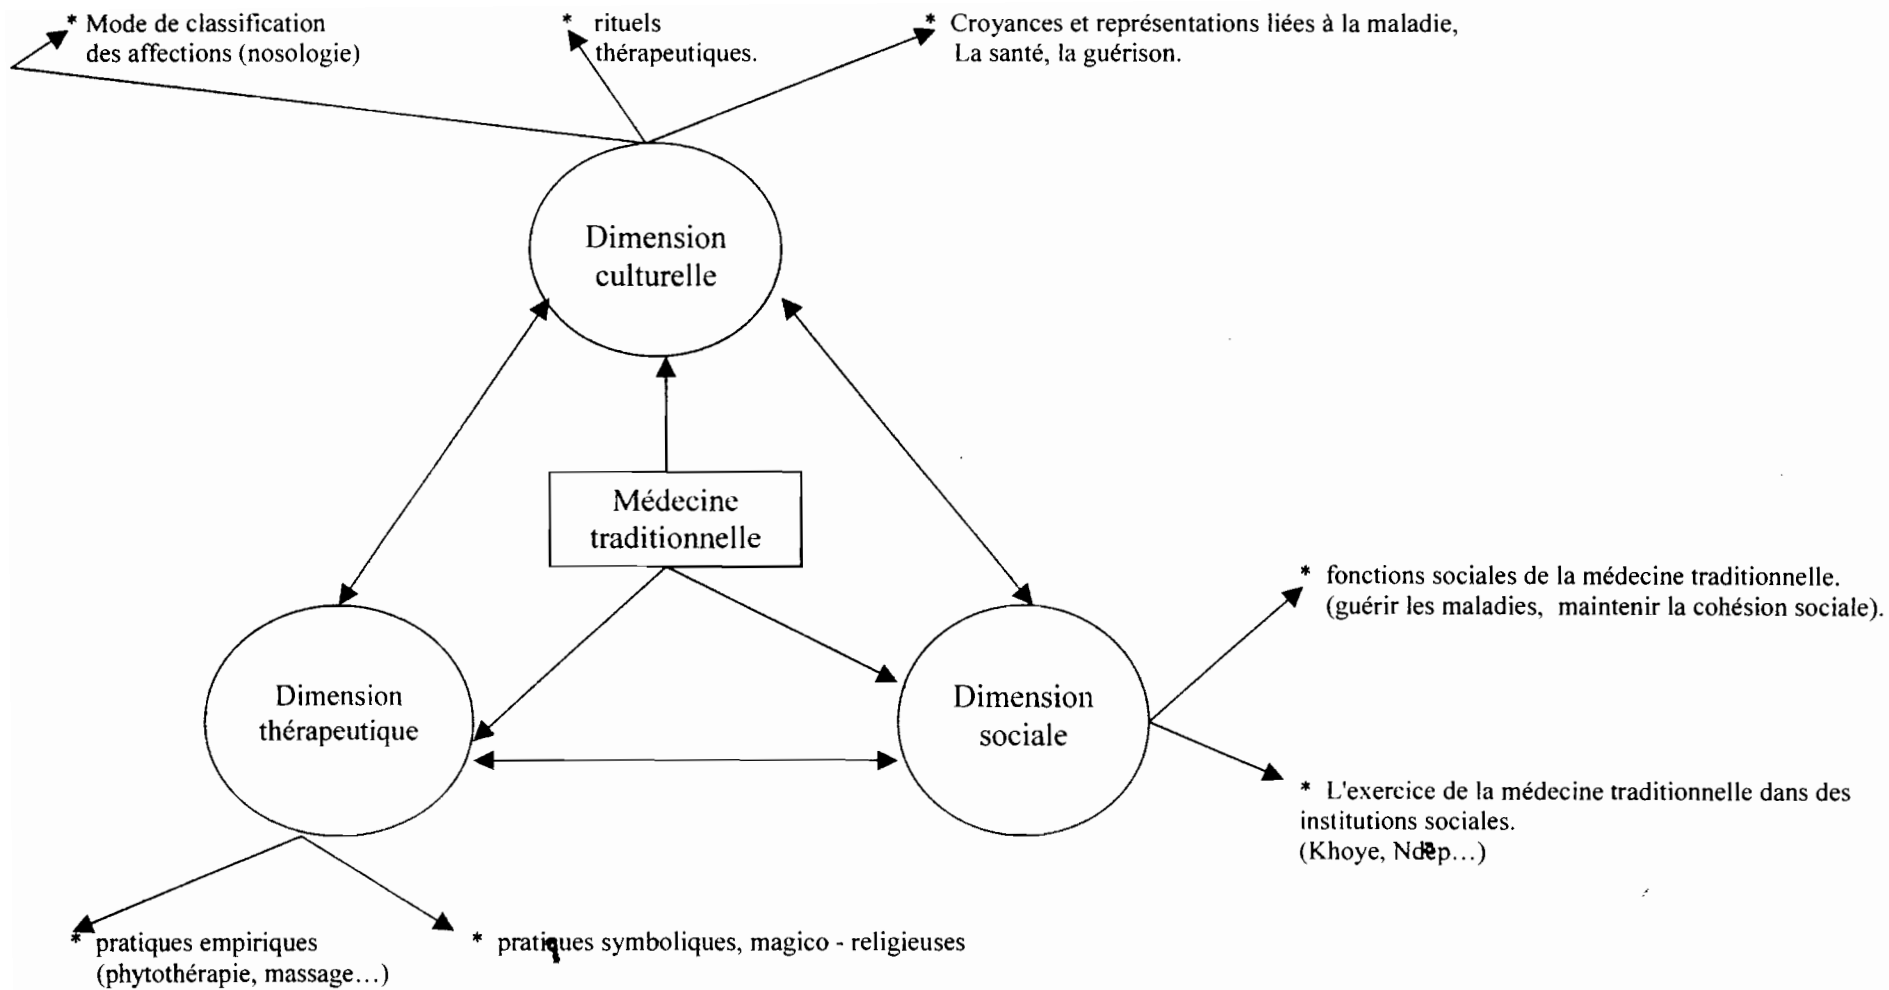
* Mode de classification des affections (nosologie)

* rituels thérapeutiques.

* Croyances et représentations liées à la maladie, La santé, la guérison.

Dimension culturelle

Médecine traditionnelle

Dimension thérapeutique

Dimension sociale

* fonctions sociales de la médecine traditionnelle. (guérir les maladies, maintenir la cohésion sociale).

* L'exercice de la médecine traditionnelle dans des institutions sociales. (Khoye, Ndëp…)

* pratiques empiriques (phytothérapie, massage…)

* pratiques symboliques, magico - religieuses